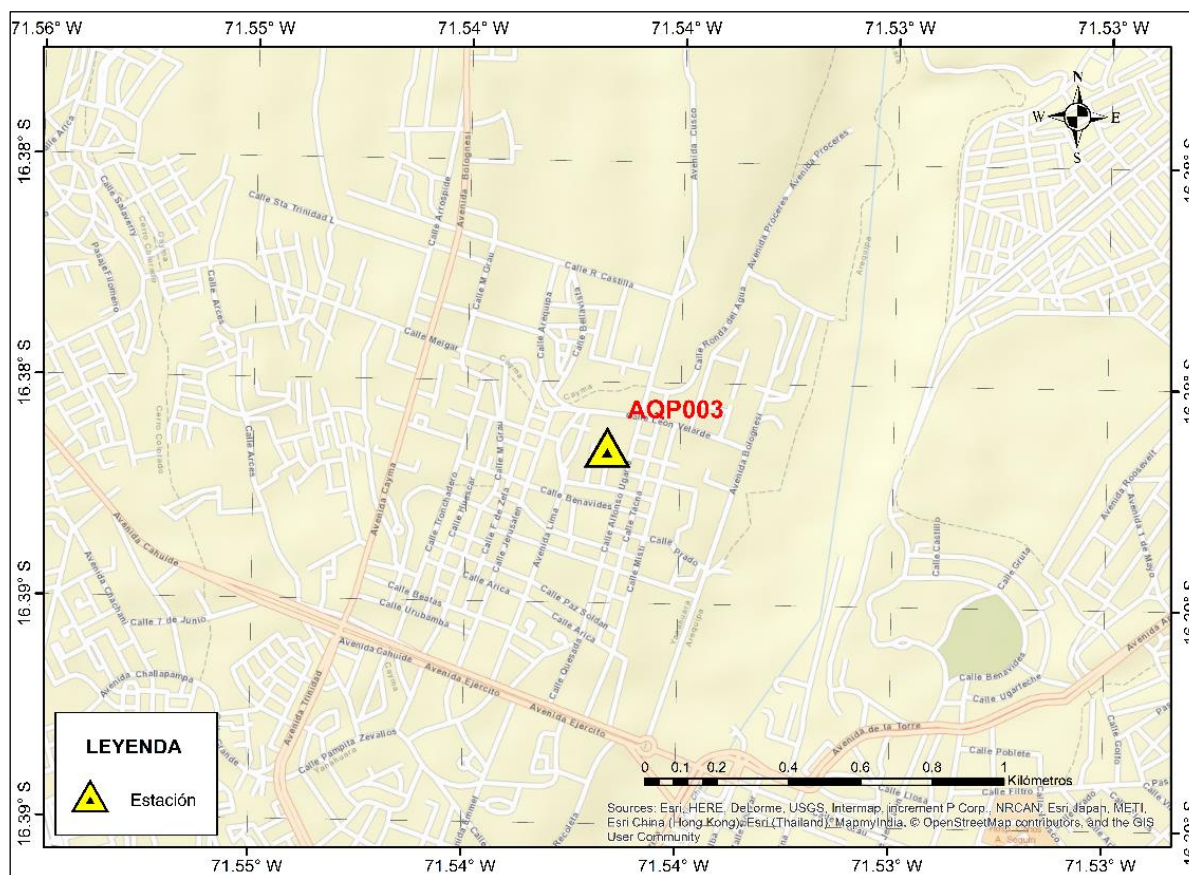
71.56° W 71.55° W 71.54° W 71.54° W 71.53° W 71.53° W

16.38° S
16.38° S
16.39° S
16.39° S

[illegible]
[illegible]
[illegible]
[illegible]

N
W E
S

AQP003

Calle Sta Trinidad L
Calle Arrospide
Avenida Bolognesi
Avenida Cusco
Avenida Proceres
Calle R Castilla
Calle M Grau
Calle Bellavista
Calle Arequipa
Calle Melgar
Calle Ronda del Agua
Cayma
Calle Leon Velarde
Avenida Bolognesi
Calle Arica
Calle Salaverry
Pasaje Filomeno
Calle Arces
Calle Arces
Avenida Cayma
Calle Tronchadero
Calle Husar
Calle M Grau
Calle F de Zela
Calle Jerusalen
Avenida Lima
Calle Benavides
Calle Alfonso Ugarte
Calle Tacna
Calle Misti
Calle Prado
Avenida Cahuide
Avenida Chachani
Calle 7 de Junio
Calle Beatas
Calle Urubamba
Calle Arica
Calle Paz Soldan
Calle Arica
Calle Quesada
Avenida Cahuide
Avenida Ejercito
Avenida Ejercito
Avenida Challapampa
Avenida Trinidad
Calle Pampita Zevallos
Calle Castilla
Calle Gruta
Avenida Roosevelt
Avenida 1 de Mayo
Calle Benavides
Calle Ugarteche
Avenida de la Torre
Calle Poblete
Calle Filtro
Calle Lima

LEYENDA
Estación

0 0.1 0.2 0.4 0.6 0.8 1 Kilómetros

Sources: Esri, HERE, DeLorme, USGS, Intermap, increment P Corp., NRCAN, Esri Japan, METI, Esri China (Hong Kong), Esri (Thailand), MapmyIndia, © OpenStreetMap contributors, and the GIS User Community

71.55° W 71.54° W 71.54° W 71.53° W 71.53° W